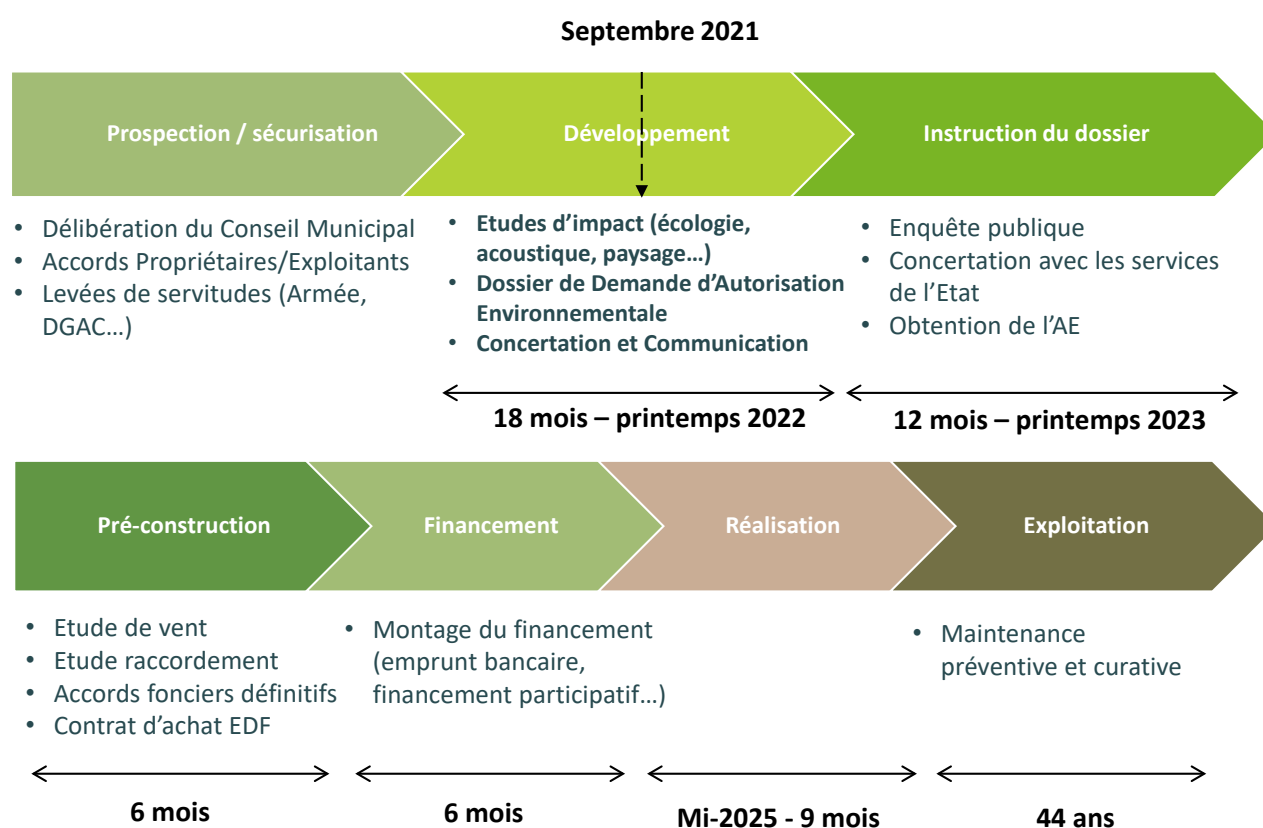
Septembre 2021

Prospection / sécurisation

Développement

Instruction du dossier

- Délibération du Conseil Municipal
- Accords Propriétaires/Exploitants
- Levées de servitudes (Armée, DGAC…)

- Etudes d'impact (écologie, acoustique, paysage…)
- Dossier de Demande d'Autorisation Environnementale
- Concertation et Communication

- Enquête publique
- Concertation avec les services de l'Etat
- Obtention de l'AE

18 mois – printemps 2022

12 mois – printemps 2023

Pré-construction

Financement

Réalisation

Exploitation

- Etude de vent
- Etude raccordement
- Accords fonciers définitifs
- Contrat d'achat EDF

- Montage du financement (emprunt bancaire, financement participatif…)

- Maintenance préventive et curative

6 mois

6 mois

Mi-2025 - 9 mois

44 ans